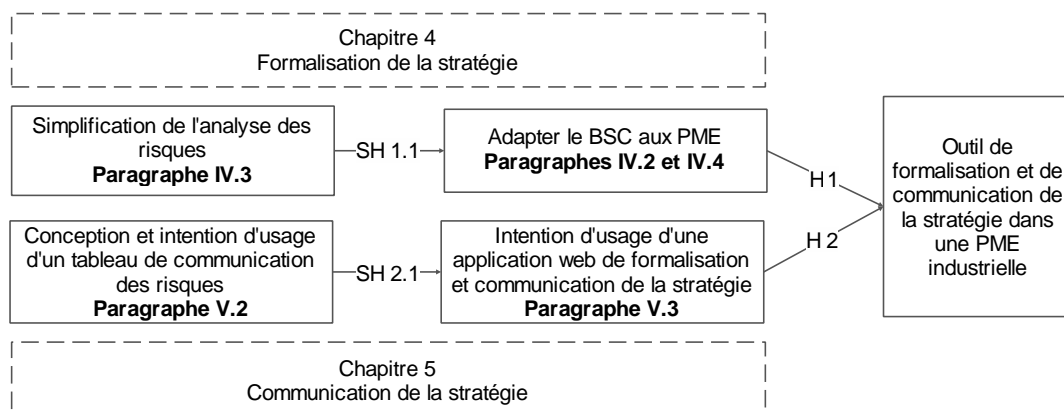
Chapitre 4
Formalisation de la stratégie

Simplification de l'analyse des risques
**Paragraphe IV.3**

SH 1.1

Adapter le BSC aux PME
**Paragraphes IV.2 et IV.4**

H 1

Outil de formalisation et de communication de la stratégie dans une PME industrielle

Conception et intention d'usage d'un tableau de communication des risques
**Paragraphe V.2**

SH 2.1

Intention d'usage d'une application web de formalisation et communication de la stratégie
**Paragraphe V.3**

H 2

Chapitre 5
Communication de la stratégie